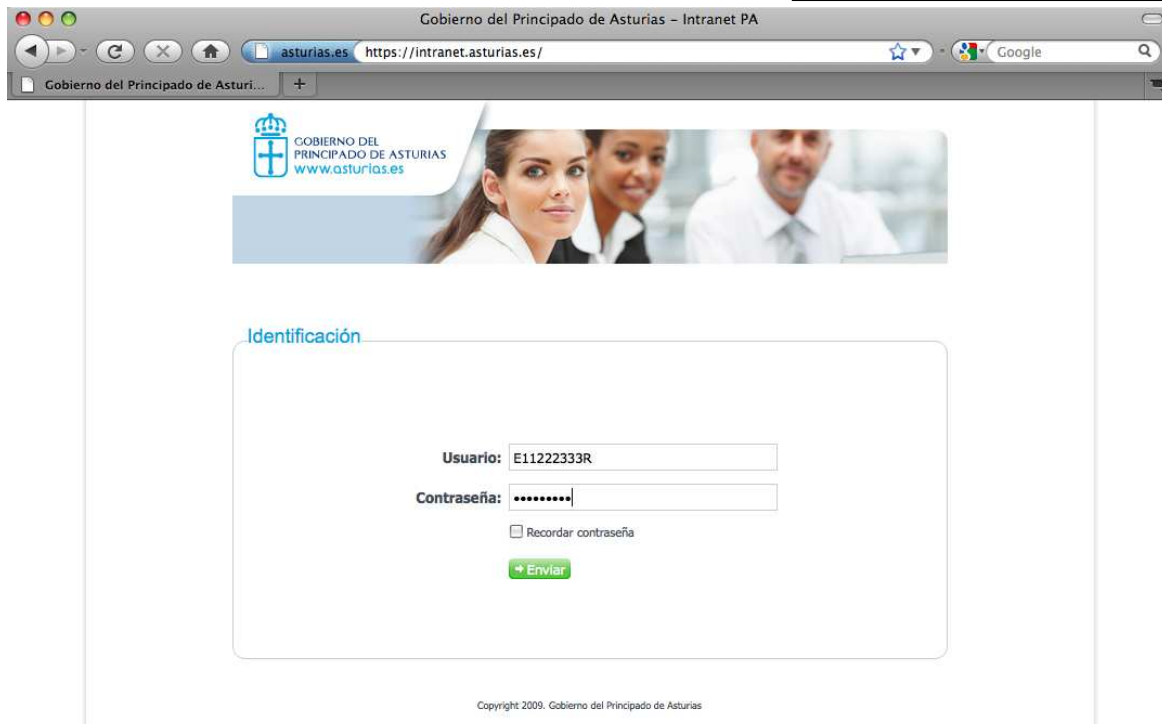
Gobierno del Principado de Asturias - Intranet PA

asturias.es https://intranet.asturias.es/

Google

Gobierno del Principado de Asturi...

+

GOBIERNO DEL PRINCIPADO DE ASTURIAS
www.asturias.es

Identificación

Usuario: E11222333R

Contraseña: •••••••••

Recordar contraseña

Enviar

Copyright 2009. Gobierno del Principado de Asturias